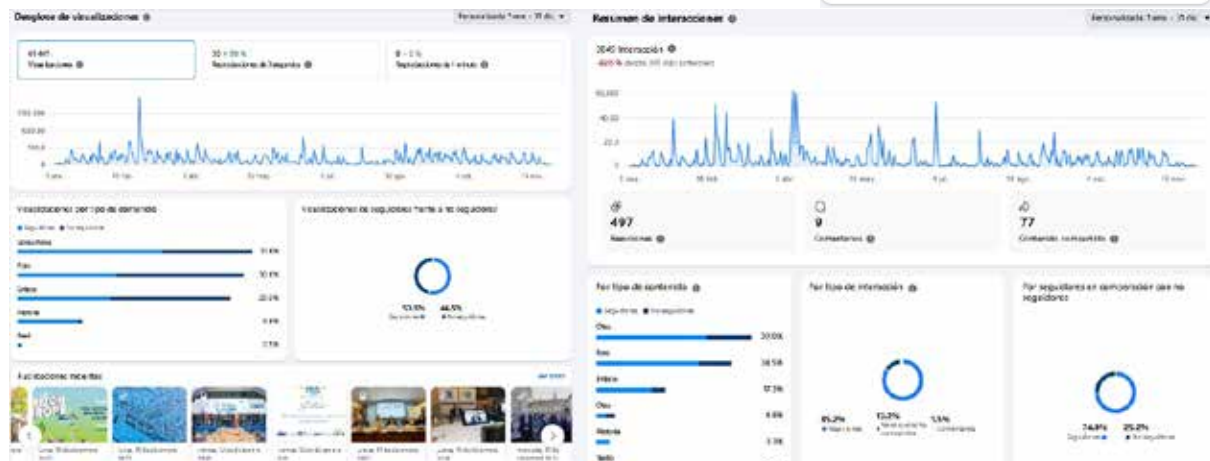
Desglose de visualizaciones

Personalizado: 1 ano - 31 dic.

Visualizaciones

Resumen de interacciones

Personalizado: 1 ano - 31 dic.

3045 Interacción

Visualizaciones por tipo de contenido

Visualizaciones de seguidores frente a no seguidores

497
Reacciones

9
Comentarios

77
Contenido compartido

Por tipo de contenido

Por tipo de interacción

Por seguidores en comparación con no seguidores

53.5%
46.5%

74.8%
25.2%

Publicaciones recientes